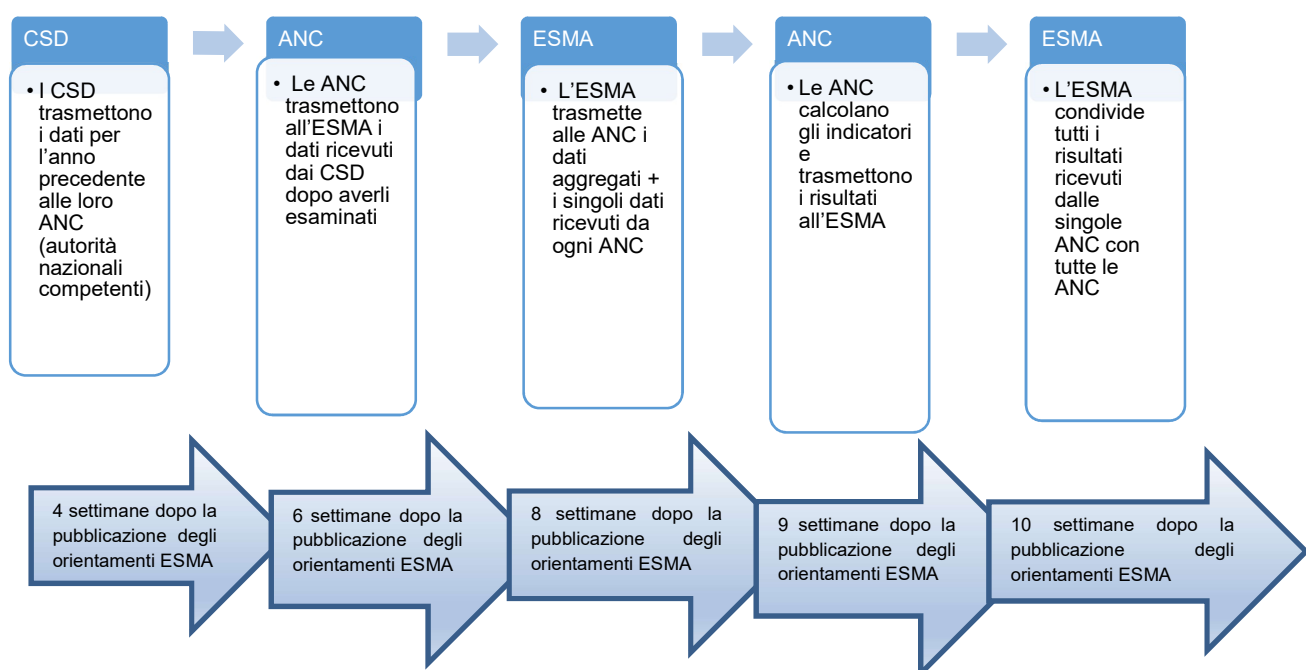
CSD

• I CSD trasmettono i dati per l’anno precedente alle loro ANC (autorità nazionali competenti)

ANC

• Le ANC trasmettono all’ESMA i dati ricevuti dai CSD dopo averli esaminati

ESMA

• L’ESMA trasmette alle ANC i dati aggregati + i singoli dati ricevuti da ogni ANC

ANC

• Le ANC calcolano gli indicatori e trasmettono i risultati all’ESMA

ESMA

• L’ESMA condivide tutti i risultati ricevuti dalle singole ANC con tutte le ANC

4 settimane dopo la pubblicazione degli orientamenti ESMA

6 settimane dopo la pubblicazione degli orientamenti ESMA

8 settimane dopo la pubblicazione degli orientamenti ESMA

9 settimane dopo la pubblicazione degli orientamenti ESMA

10 settimane dopo la pubblicazione degli orientamenti ESMA